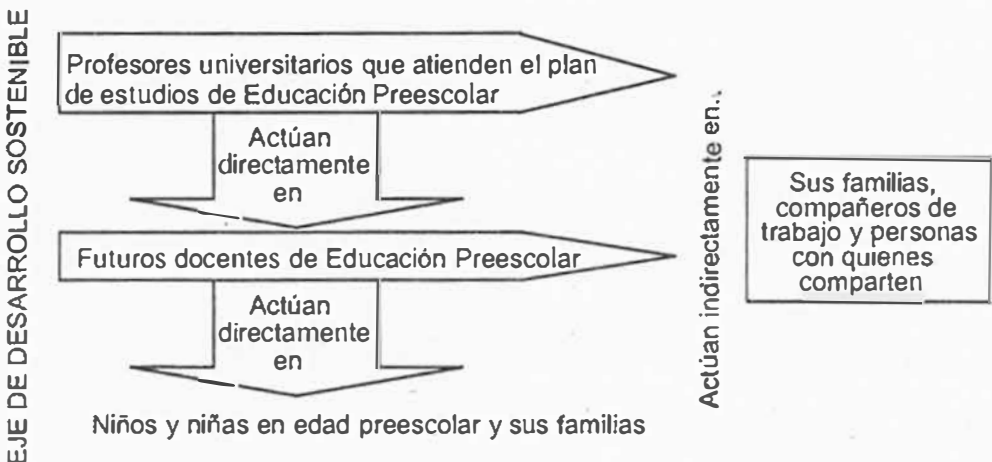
EJE DE DESARROLLO SOSTENIBLE

Profesores universitarios que atienden el plan de estudios de Educación Preescolar

Actúan directamente en

Futuros docentes de Educación Preescolar

Actúan directamente en

Niños y niñas en edad preescolar y sus familias

Actúan indirectamente en..

Sus familias, compañeros de trabajo y personas con quienes comparten